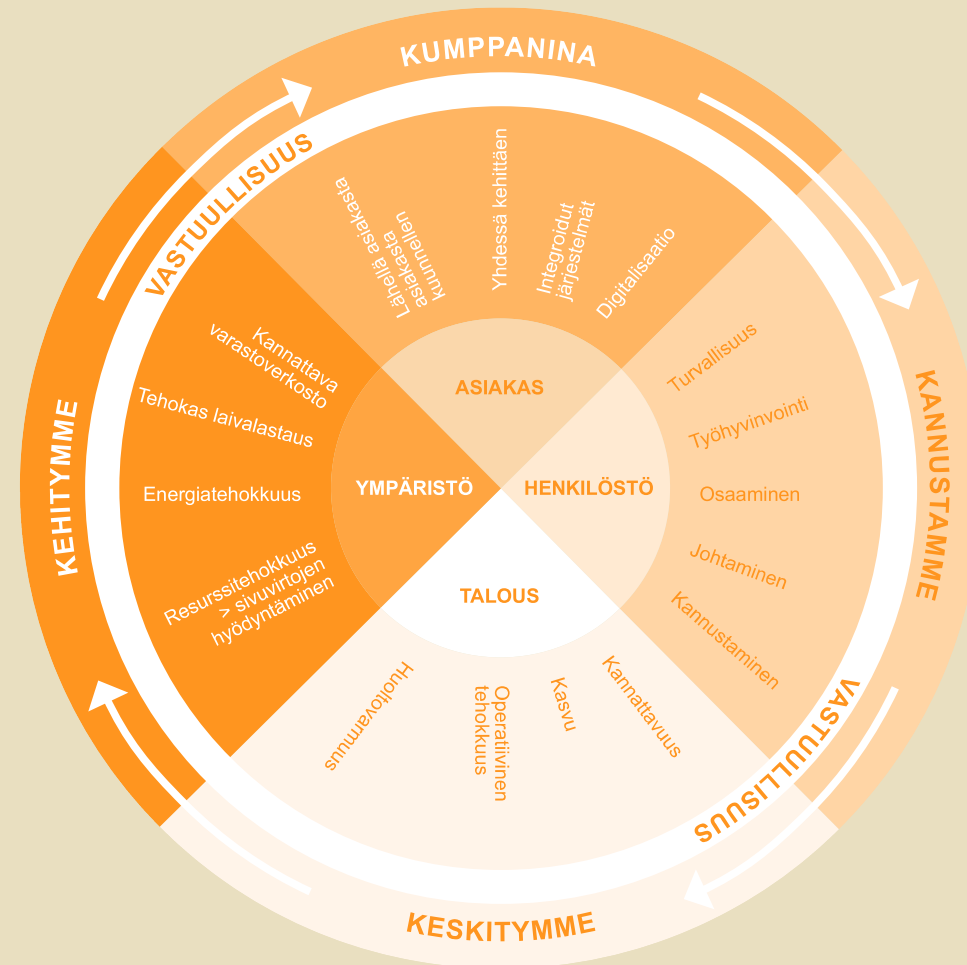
KUMPPANINA

VASTUULLISUUS

Lähellä asiakasta asiakasta kuunnellen

Yhdessä kehittäen

Integroidut järjestelmät

Digitalisaatio

ASIAKAS

KANNUSTAMME

Turvallisuus

Työhyvinvointi

Osaaminen

Johtaminen

Kannustaminen

HENKILÖSTÖ

KEHITYMME

Kannattava varastoverkosto

Tehokas laivalastaus

Energiatehokkuus

Resurssitehokkuus > sivuvirtojen hyödyntäminen

YMPÄRISTÖ

TALOUS

Huoltovarmuus

Operatiivinen tehokkuus

Kasvu

Kannattavuus

VASTUULLISUUS

KESKITYMME